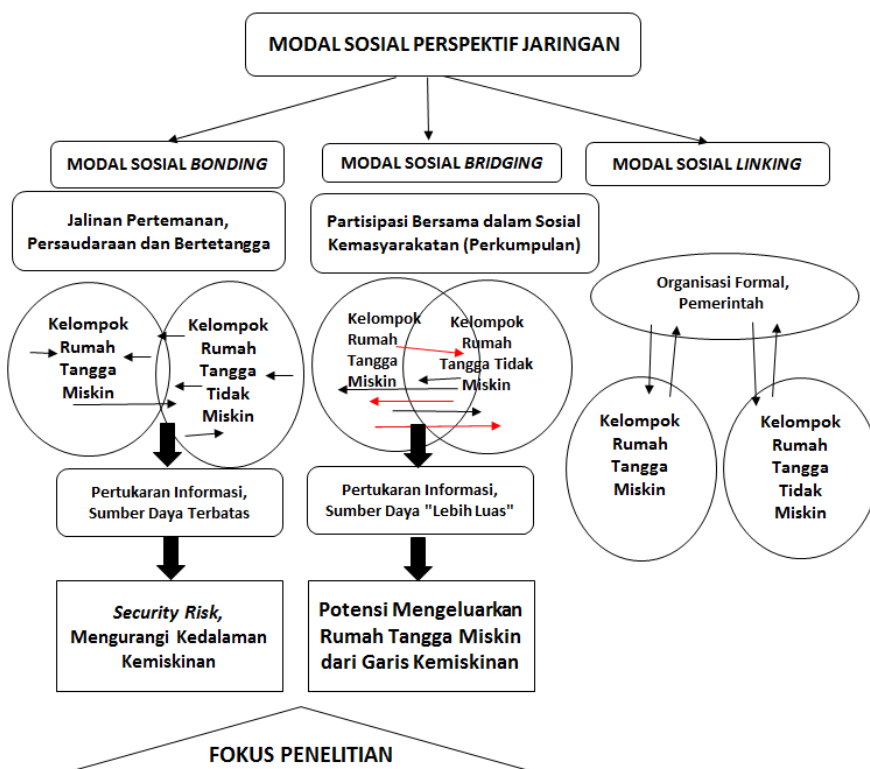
MODAL SOSIAL PERSPEKTIF JARINGAN

MODAL SOSIAL *BONDING*

MODAL SOSIAL *BRIDGING*

MODAL SOSIAL *LINKING*

Jalinan Pertemanan, Persaudaraan dan Bertetangga

Partisipasi Bersama dalam Sosial Kemasyarakatan (Perkumpulan)

Kelompok Rumah Tangga Miskin

Kelompok Rumah Tangga Tidak Miskin

Kelompok Rumah Tangga Miskin

Kelompok Rumah Tangga Tidak Miskin

Organisasi Formal, Pemerintah

Kelompok Rumah Tangga Miskin

Kelompok Rumah Tangga Tidak Miskin

Pertukaran Informasi, Sumber Daya Terbatas

Pertukaran Informasi, Sumber Daya "Lebih Luas"

*Security Risk,* Mengurangi Kedalaman Kemiskinan

Potensi Mengeluarkan Rumah Tangga Miskin dari Garis Kemiskinan

FOKUS PENELITIAN